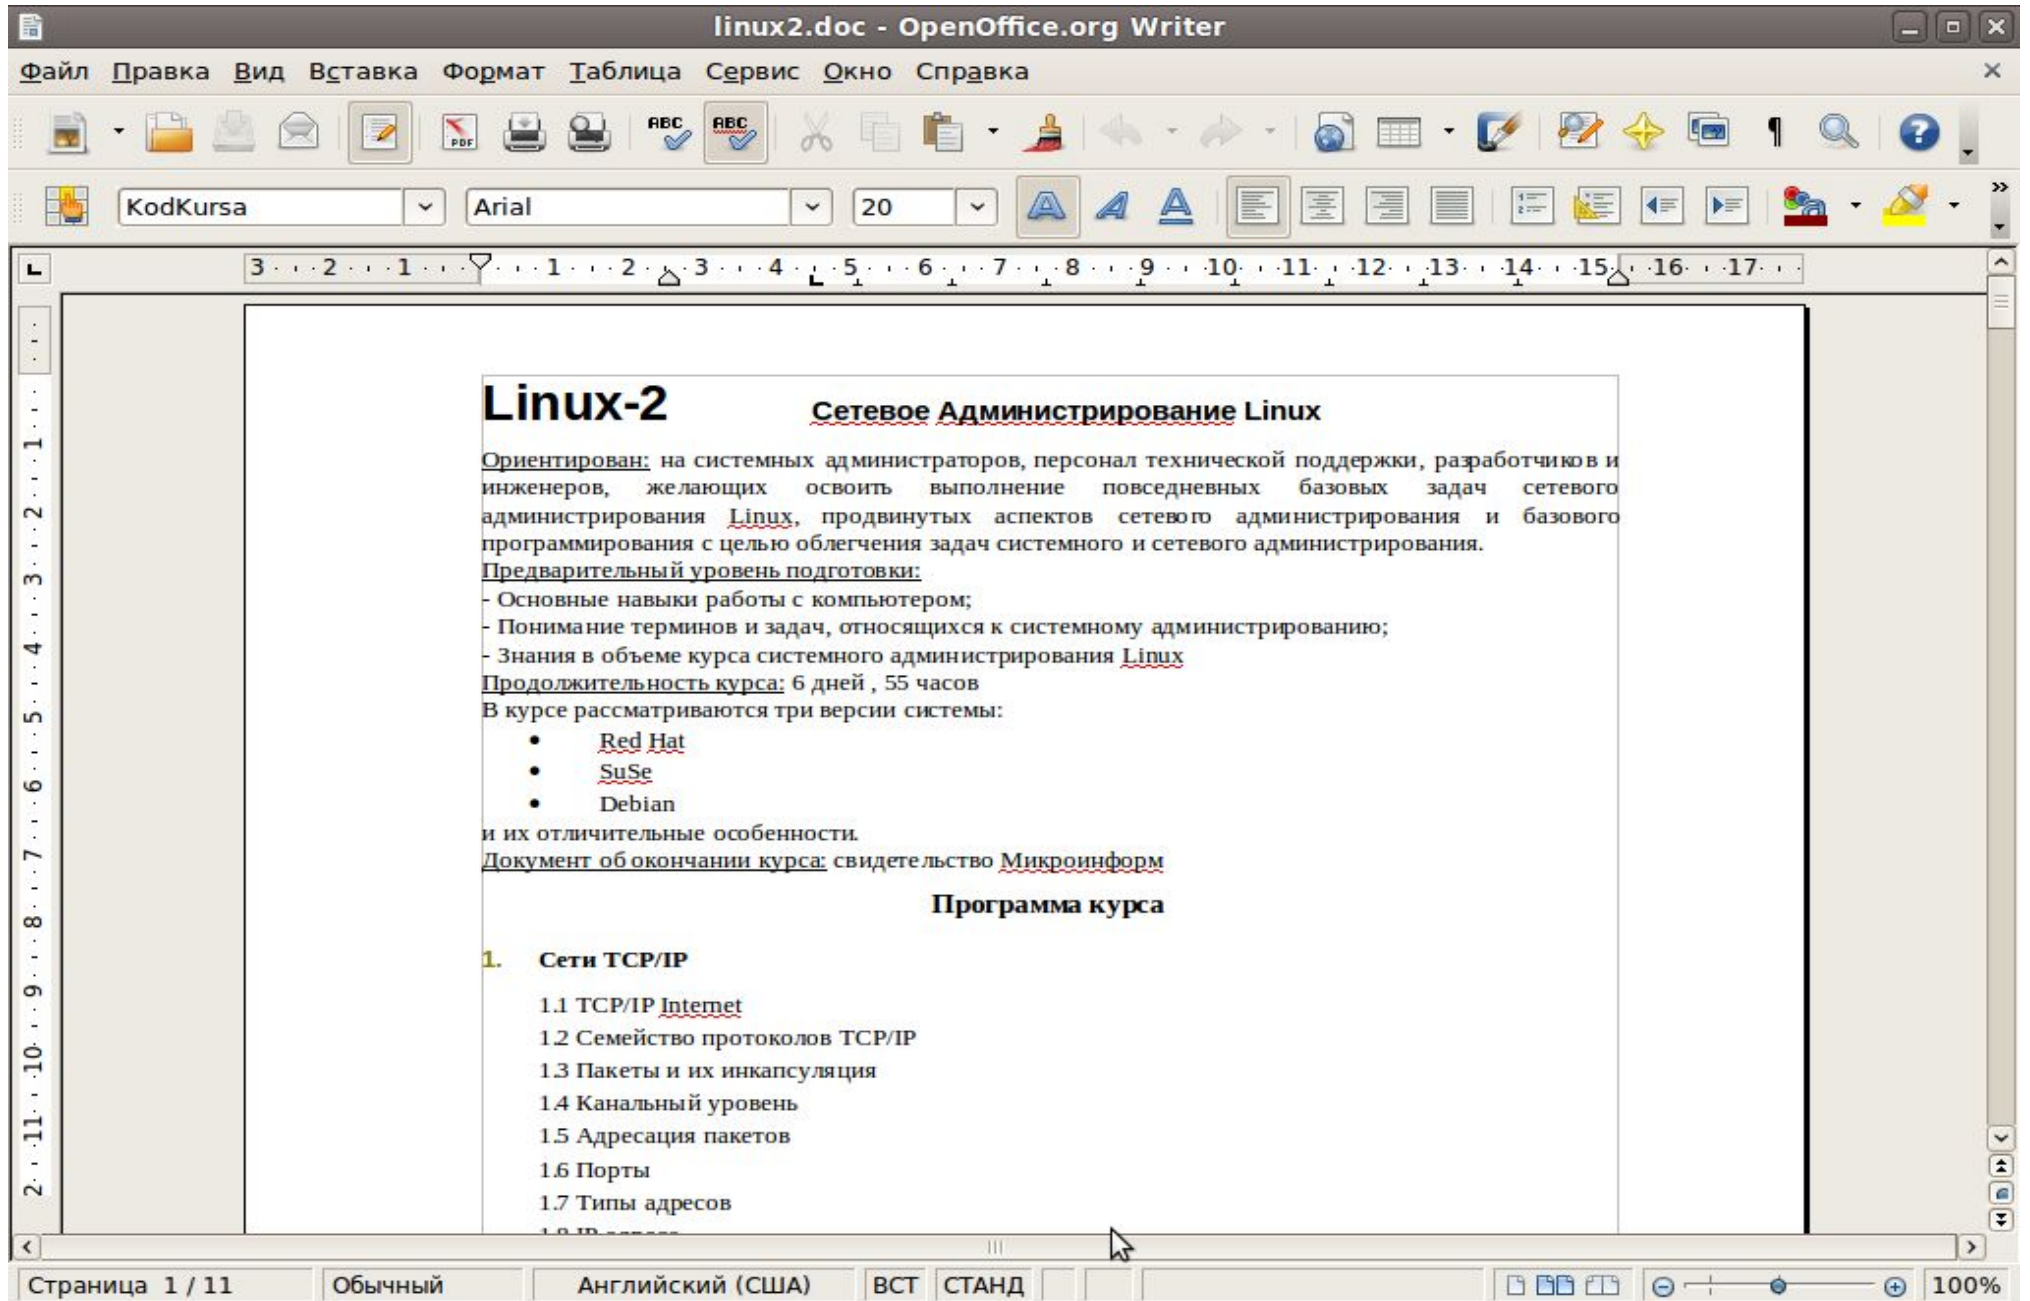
linux2.doc - OpenOffice.org Writer

Файл Правка Вид Вставка Формат Таблица Сервис Окно Справка

KodKursa | Arial | 20

Linux-2 Сетевое Администрирование Linux

Ориентирован: на системных администраторов, персонал технической поддержки, разработчиков и инженеров, желающих освоить выполнение повседневных базовых задач сетевого администрирования Linux, продвинутых аспектов сетевого администрирования и базового программирования с целью облегчения задач системного и сетевого администрирования.
Предварительный уровень подготовки:
- Основные навыки работы с компьютером;
- Понимание терминов и задач, относящихся к системному администрированию;
- Знания в объеме курса системного администрирования Linux
Продолжительность курса: 6 дней , 55 часов
В курсе рассматриваются три версии системы:
- Red Hat
- SuSe
- Debian
и их отличительные особенности.
Документ об окончании курса: свидетельство Микроинформ

Программа курса

1. Сети TCP/IP

1.1 TCP/IP Internet
1.2 Семейство протоколов TCP/IP
1.3 Пакеты и их инкапсуляция
1.4 Канальный уровень
1.5 Адресация пакетов
1.6 Порты
1.7 Типы адресов
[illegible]

Страница 1 / 11 | Обычный | Английский (США) | ВСТ | СТАНД | 100%